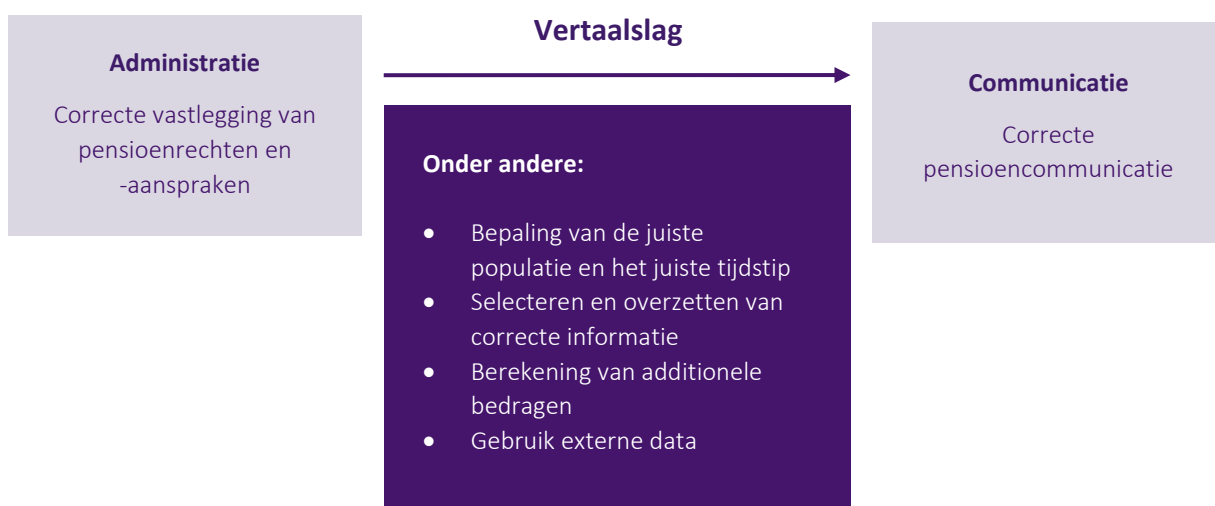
**Administratie**

Correcte vastlegging van pensioenrechten en -aanspraken

**Vertaalslag**

**Onder andere:**

- Bepaling van de juiste populatie en het juiste tijdstip
- Selecteren en overzetten van correcte informatie
- Berekening van additionele bedragen
- Gebruik externe data

**Communicatie**

Correcte pensioencommunicatie